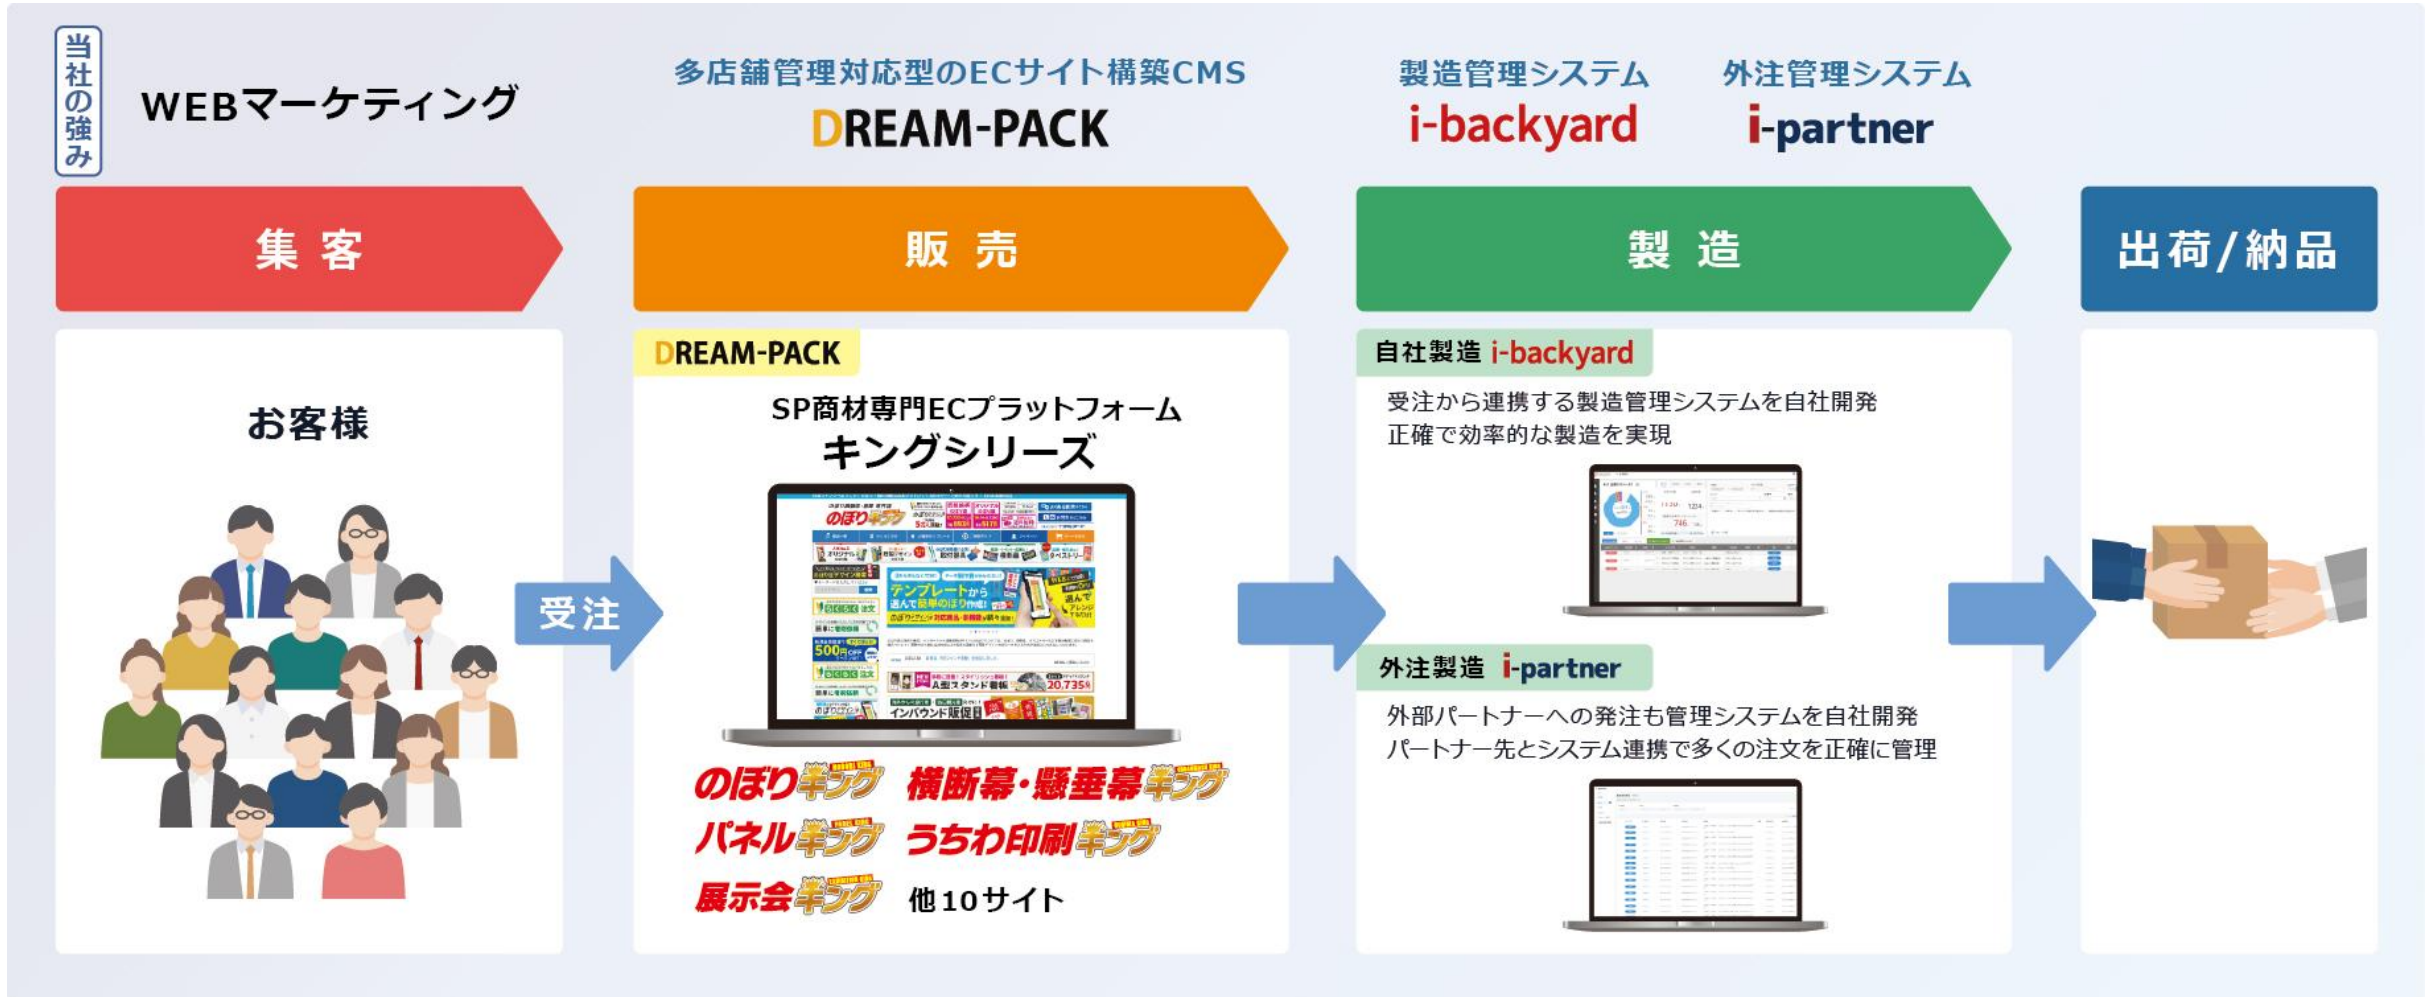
当社の強み

WEBマーケティング

多店舗管理対応型のECサイト構築CMS
DREAM-PACK

製造管理システム
i-backyard

外注管理システム
i-partner

集客

販売

製造

出荷/納品

お客様

受注

DREAM-PACK
SP商材専門ECプラットフォーム
キングシリーズ

のぼりキング　横断幕・懸垂幕キング
パネルキング　うちわ印刷キング
展示会キング　他10サイト

自社製造 i-backyard
受注から連携する製造管理システムを自社開発
正確で効率的な製造を実現

外注製造 i-partner
外部パートナーへの発注も管理システムを自社開発
パートナー先とシステム連携で多くの注文を正確に管理